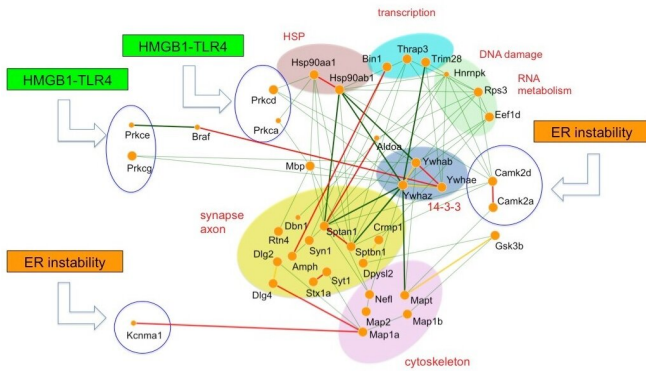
HMGB1-TLR4

HMGB1-TLR4

HSP

transcription

DNA damage

RNA metabolism

ER instability

ER instability

Hsp90aa1
Hsp90ab1
Bin1
Thrap3
Trim28
Hnrnpk
Rps3
Eef1d
Prkcd
Prkca
Prkce
Prkcg
Braf
Mbp
Aldoa
Ywhab
Ywhae
Ywhaz
14-3-3
Camk2d
Camk2a

synapse
axon

Dbn1
Rtn4
Sptan1
Crmp1
Syn1
Sptbn1
Dlg2
Amph
Syt1
Dpysl2
Stx1a
Dlg4
Nefl
Mapt
Gsk3b
Map2
Map1b
Map1a
Kcnma1

cytoskeleton